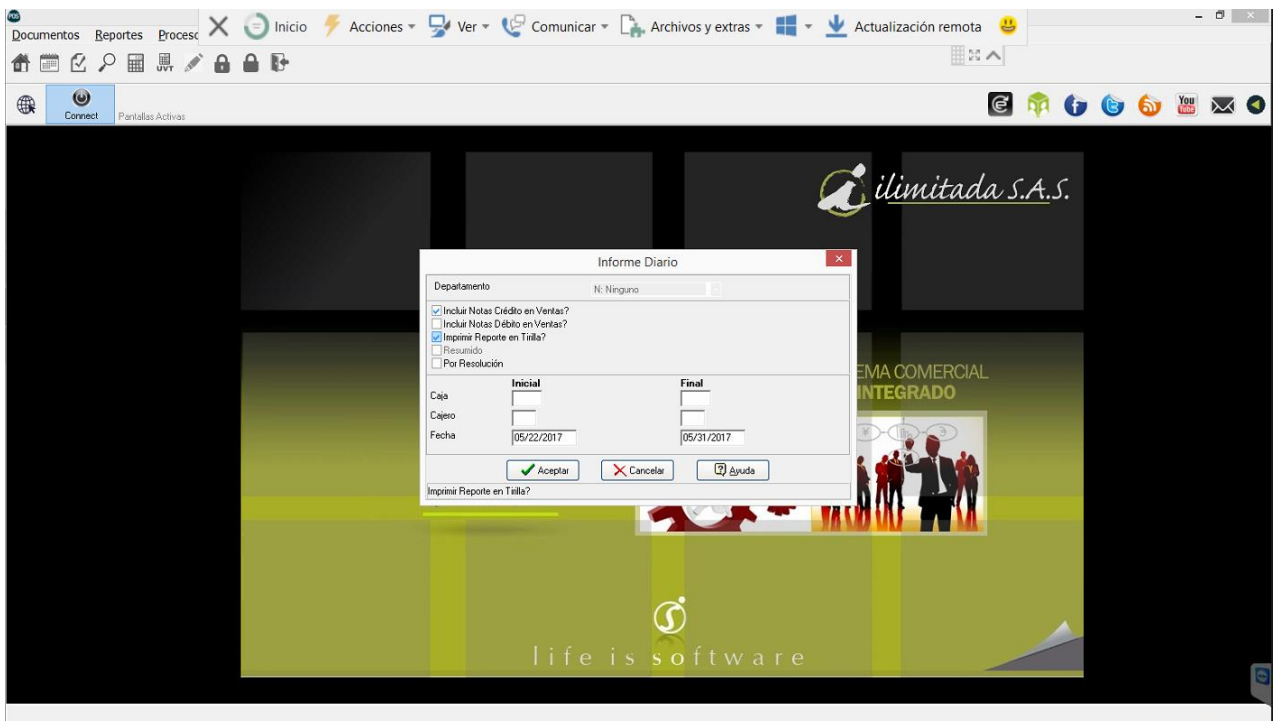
Documentos Reportes Procesc
Inicio Acciones Ver Comunicar Archivos y extras Actualización remota

Connect Pantallas Activas

ilimitada S.A.S.

Informe Diario

Departamento N: Ninguno

Incluir Notas Crédito en Ventas?
Incluir Notas Débito en Ventas?
Imprimir Reporte en Tirilla?
Resumido
Por Resolución

| | Inicial | Final |
|---|---|---|
| Caja | | |
| Cajero | | |
| Fecha | 05/22/2017 | 05/31/2017 |

Aceptar Cancelar Ayuda

Imprimir Reporte en Tirilla?

EMA COMERCIAL
INTEGRADO

life is software